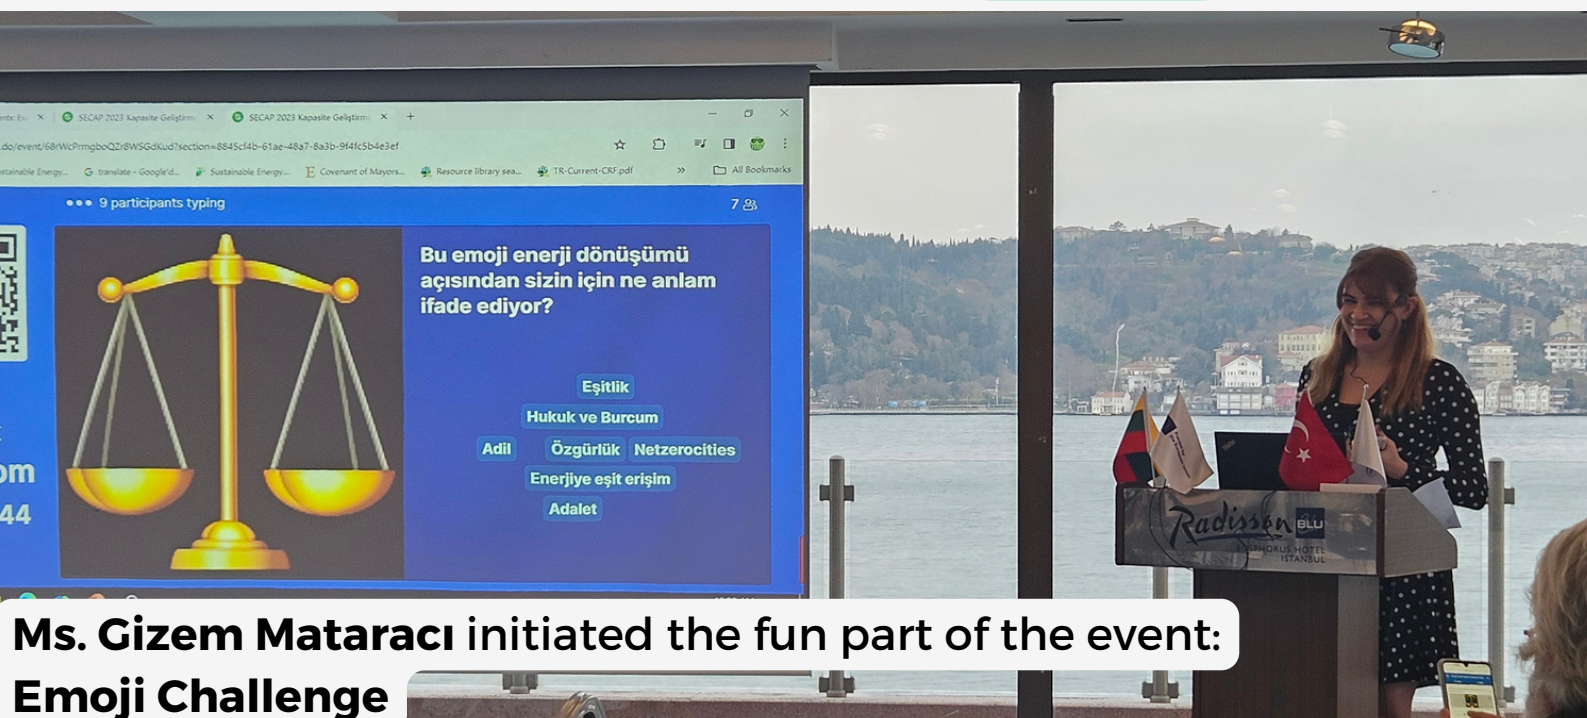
SECAP 2023 Kapasite Geliştirm ×
SECAP 2023 Kapasite Geliştirm ×
.do/event/68rWcPrmgboQZr8WSGdKud?section=8845cf4b-61ae-48a7-8a3b-9f4fc5b4e3ef
stainable Energy... translate - Google'd... Sustainable Energy... Covenant of Mayors... Resource library sea... TR-Current-CRF.pdf » All Bookmarks

••• 9 participants typing
7

Bu emoji enerji dönüşümü açısından sizin için ne anlam ifade ediyor?

Eşitlik
Hukuk ve Burcum
Adil
Özgürlük
Netzerocities
Enerjiye eşit erişim
Adalet

om
44

Radisson BLU
BOSPHORUS HOTEL ISTANBUL

Ms. Gizem Mataracı initiated the fun part of the event:
Emoji Challenge